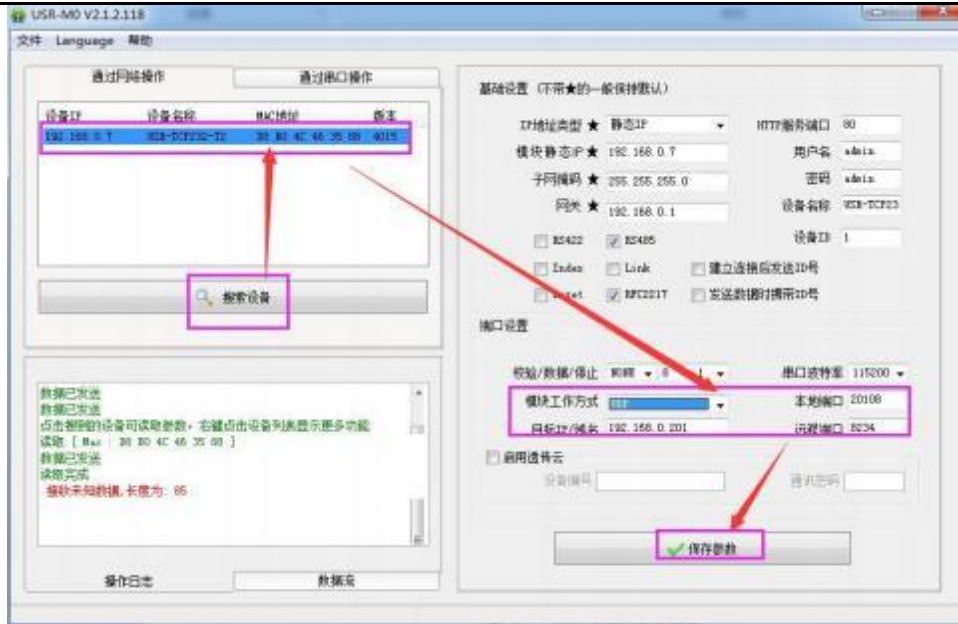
USR-M0 V2.1.2.118

文件 Language 帮助

通过网络操作 | 通过串口操作

| 设备IP | 设备名称 | MAC地址 | 版本 |
|---|---|---|---|
| 192.168.0.7 | USR-TCP232-T2 | 38 80 4C 46 35 88 | 4015 |

搜索设备

数据已发送
数据已发送
点击搜到的设备可读取参数，右键点击设备列表显示更多功能
读取 [ Mac : 38 80 4C 46 35 88 ]
数据已发送
读取完成
 接收未知数据, 长度为: 85

操作日志 | 数据流

基础设置 (不带★的一般保持默认)

IP地址类型 ★ 静态IP
模块静态IP ★ 192.168.0.7
子网掩码 ★ 255.255.255.0
网关 ★ 192.168.0.1
HTTP服务端口 80
用户名 admin
密码 admin
设备名称 USR-TCP23
设备ID 1

RS422 RS485
Index Link 建立连接后发送ID号
Reset RFC2217 发送数据时携带ID号

端口设置

校验/数据/停止 NONE 8 1
串口波特率 115200
模块工作方式 UDP
本地端口 20108
目标IP/域名 192.168.0.201
远程端口 8234

启用透传云
设备编号
通讯密码

保存参数